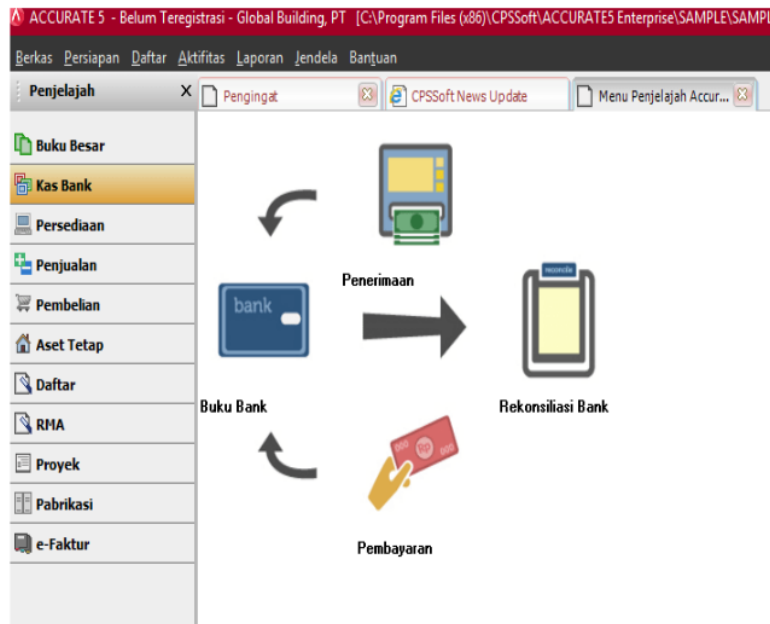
ACCURATE 5 - Belum Teregistrasi - Global Building, PT [C:\Program Files (x86)\CPSSoft\ACCURATE5 Enterprise\SAMPLE\SAMPL

Berkas Persiapan Daftar Aktifitas Laporan Jendela Bantuan

Penjelajah

Pengingat

CPSSoft News Update

Menu Penjelajah Accur...

Buku Besar
Kas Bank
Persediaan
Penjualan
Pembelian
Aset Tetap
Daftar
RMA
Proyek
Pabrikasi
e-Faktur

Penerimaan

bank

reconcile

Buku Bank

Rekonsiliasi Bank

Pembayaran